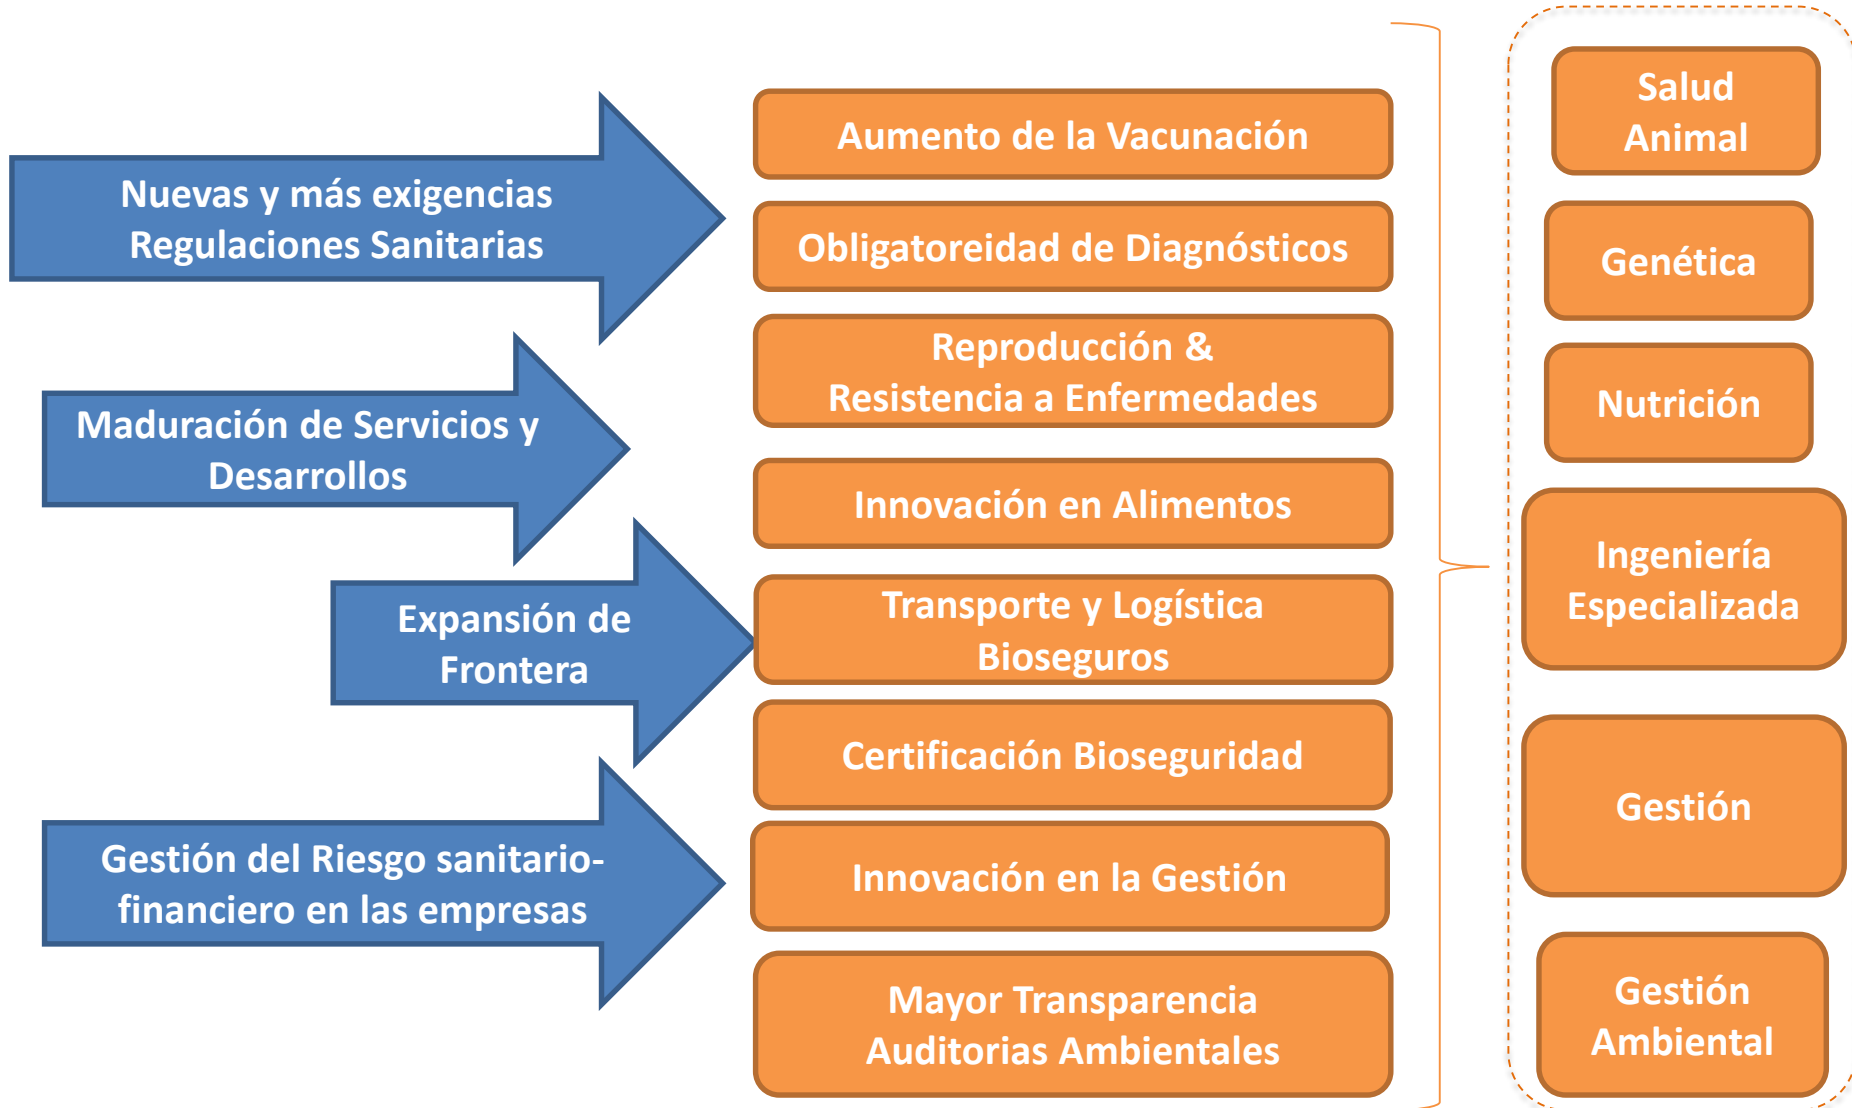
Nuevas y más exigencias Regulaciones Sanitarias

Maduración de Servicios y Desarrollos

Expansión de Frontera

Gestión del Riesgo sanitario-financiero en las empresas

Aumento de la Vacunación

Obligatoreidad de Diagnósticos

Reproducción & Resistencia a Enfermedades

Innovación en Alimentos

Transporte y Logística Bioseguros

Certificación Bioseguridad

Innovación en la Gestión

Mayor Transparencia Auditorias Ambientales

Salud Animal

Genética

Nutrición

Ingeniería Especializada

Gestión

Gestión Ambiental